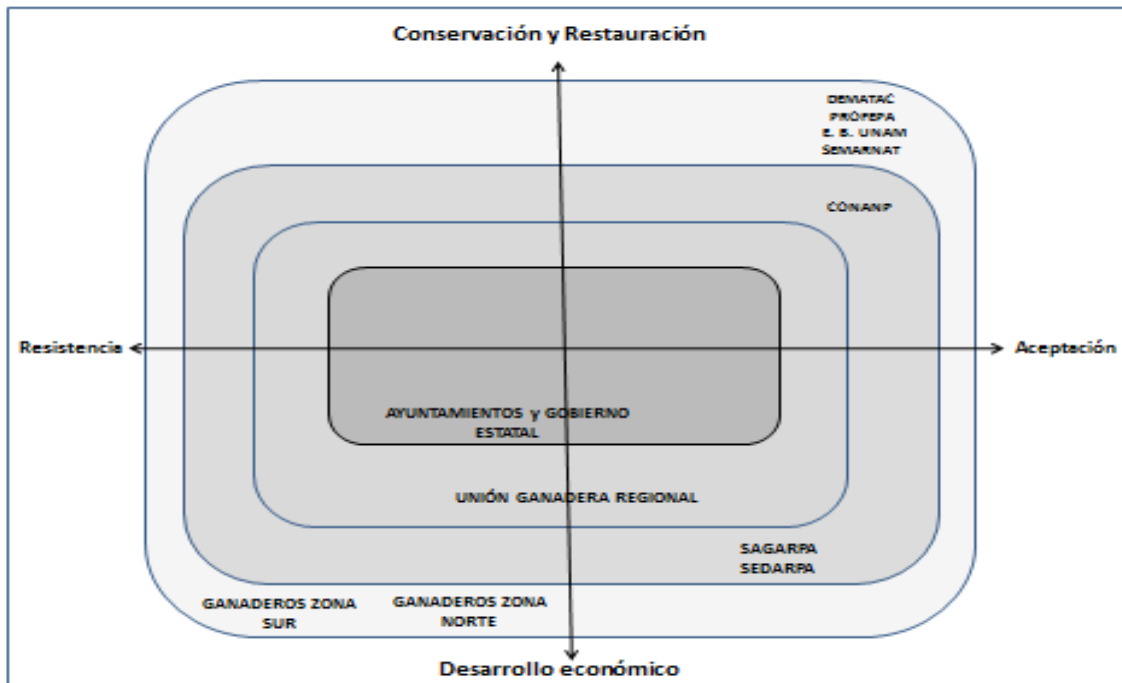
Conservación y Restauración

DEMATAC
PROFEPA
E. B. UNAM
SEMARNAT

CONANP

Resistencia

Aceptación

AYUNTAMIENTOS y GOBIERNO ESTATAL

UNIÓN GANADERA REGIONAL

SAGARPA
SEDARPA

GANADEROS ZONA SUR

GANADEROS ZONA NORTE

Desarrollo económico